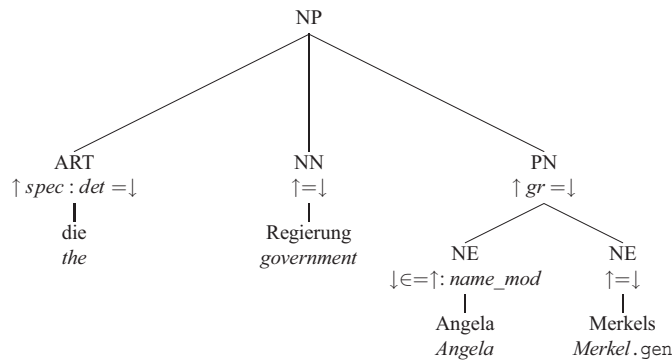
NP

ART
$\uparrow spec : det = \downarrow$
die
*the*

NN
$\uparrow = \downarrow$
Regierung
*government*

PN
$\uparrow gr = \downarrow$

NE
$\downarrow \in = \uparrow : name\_mod$
Angela
*Angela*

NE
$\uparrow = \downarrow$
Merkels
*Merkel*.gen